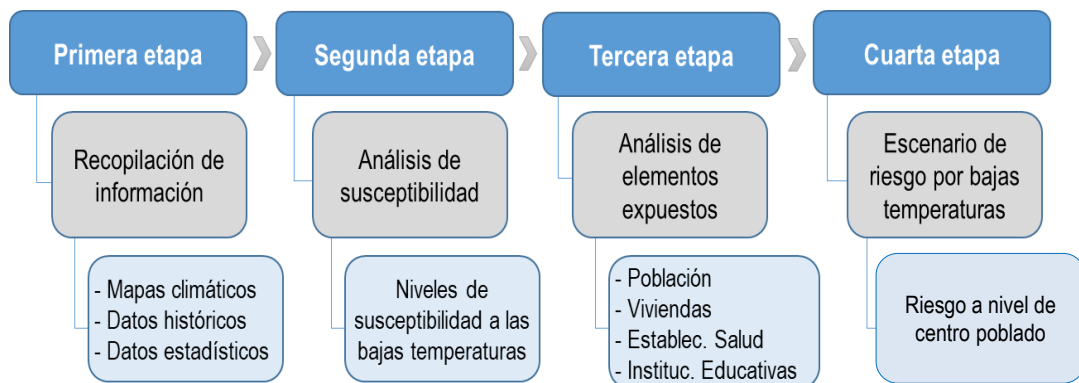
Primera etapa

Recopilación de información

- Mapas climáticos
- Datos históricos
- Datos estadísticos

Segunda etapa

Análisis de susceptibilidad

Niveles de susceptibilidad a las bajas temperaturas

Tercera etapa

Análisis de elementos expuestos

- Población
- Viviendas
- Establec. Salud
- Instituc. Educativas

Cuarta etapa

Escenario de riesgo por bajas temperaturas

Riesgo a nivel de centro poblado